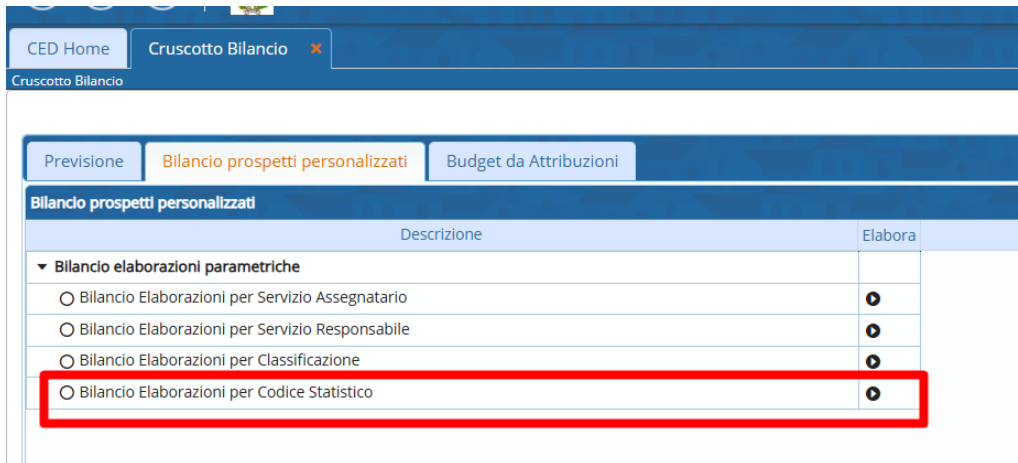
CED Home
Cruscotto Bilancio ×

Cruscotto Bilancio

Previsione
Bilancio prospetti personalizzati
Budget da Attribuzioni

Bilancio prospetti personalizzati

| Descrizione | Elabora |
|---|---|
| ▾ Bilancio elaborazioni parametriche | |
| ○ Bilancio Elaborazioni per Servizio Assegnatario | |
| ○ Bilancio Elaborazioni per Servizio Responsabile | |
| ○ Bilancio Elaborazioni per Classificazione | |
| ○ Bilancio Elaborazioni per Codice Statistico | |